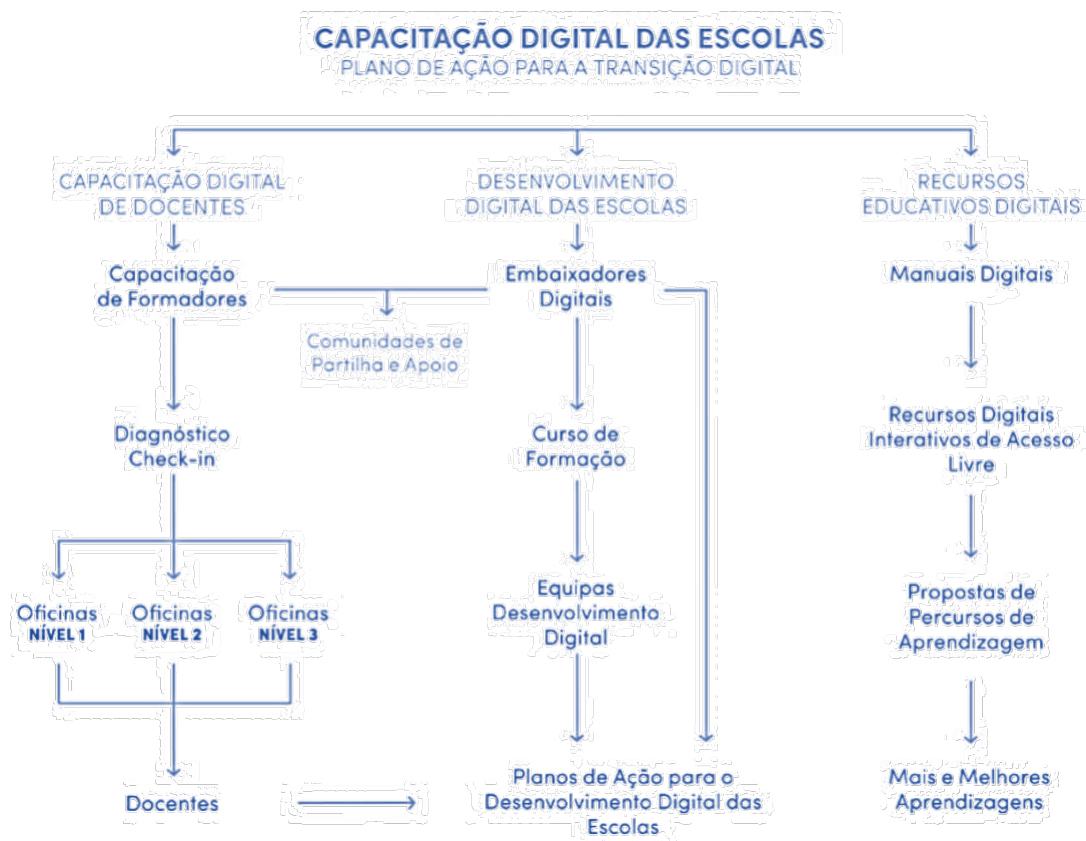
CAPACITAÇÃO DIGITAL DAS ESCOLAS
PLANO DE AÇÃO PARA A TRANSIÇÃO DIGITAL

CAPACITAÇÃO DIGITAL DE DOCENTES

Capacitação de Formadores

Diagnóstico Check-in

Oficinas NÍVEL 1

Oficinas NÍVEL 2

Oficinas NÍVEL 3

Docentes

Comunidades de Partilha e Apoio

DESENVOLVIMENTO DIGITAL DAS ESCOLAS

Embaixadores Digitais

Curso de Formação

Equipas Desenvolvimento Digital

Planos de Ação para o Desenvolvimento Digital das Escolas

RECURSOS EDUCATIVOS DIGITAIS

Manuais Digitais

Recursos Digitais Interativos de Acesso Livre

Propostas de Percursos de Aprendizagem

Mais e Melhores Aprendizagens